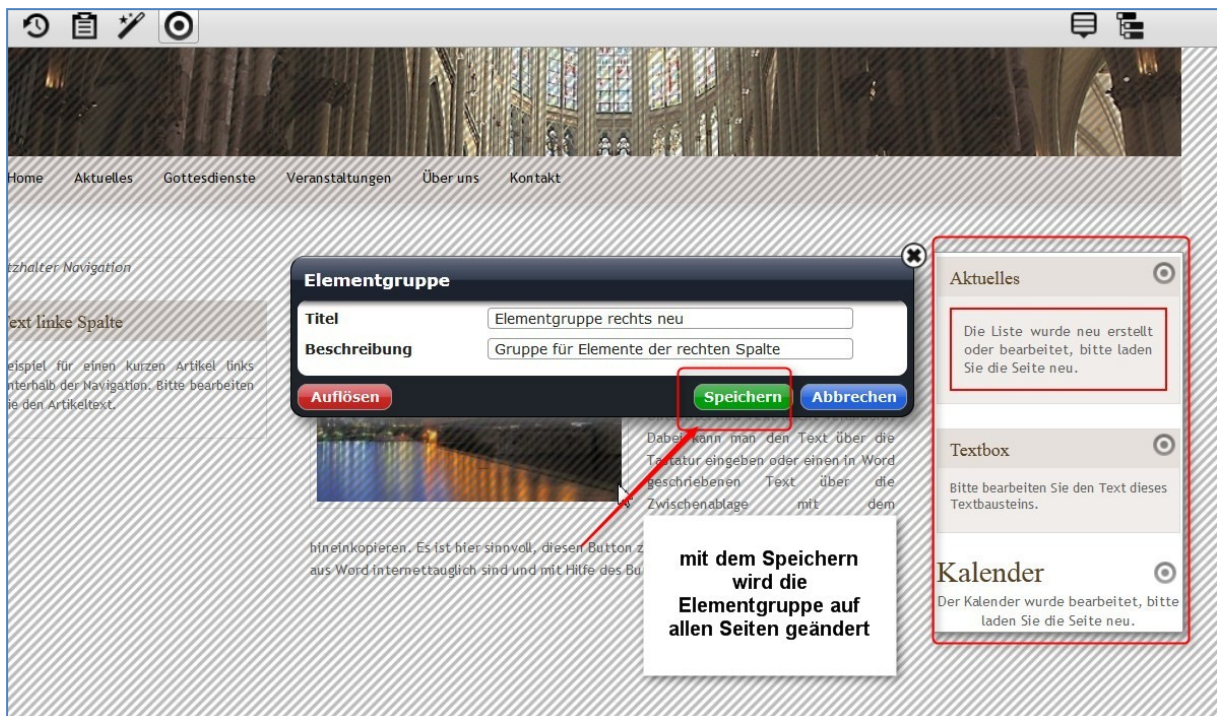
Home Aktuelles Gottesdienste Veranstaltungen Über uns Kontakt

tzhalter Navigation

ext linke Spalte

eispiel für einen kurzen Artikel links nterhalb der Navigation. Bitte bearbeiten ie den Artikeltext.

Elementgruppe

Titel Elementgruppe rechts neu

Beschreibung Gruppe für Elemente der rechten Spalte

Auflösen

Speichern

Abbrechen

Dabei kann man den Text über die Tastatur eingeben oder einen in Word geschriebenen Text über die Zwischenablage mit dem

hineinkopieren. Es ist hier sinnvoll, diesen Button z aus Word internettauglich sind und mit Hilfe des Bu

mit dem Speichern wird die Elementgruppe auf allen Seiten geändert

Aktuelles

Die Liste wurde neu erstellt oder bearbeitet, bitte laden Sie die Seite neu.

Textbox

Bitte bearbeiten Sie den Text dieses Textbausteins.

Kalender

Der Kalender wurde bearbeitet, bitte laden Sie die Seite neu.